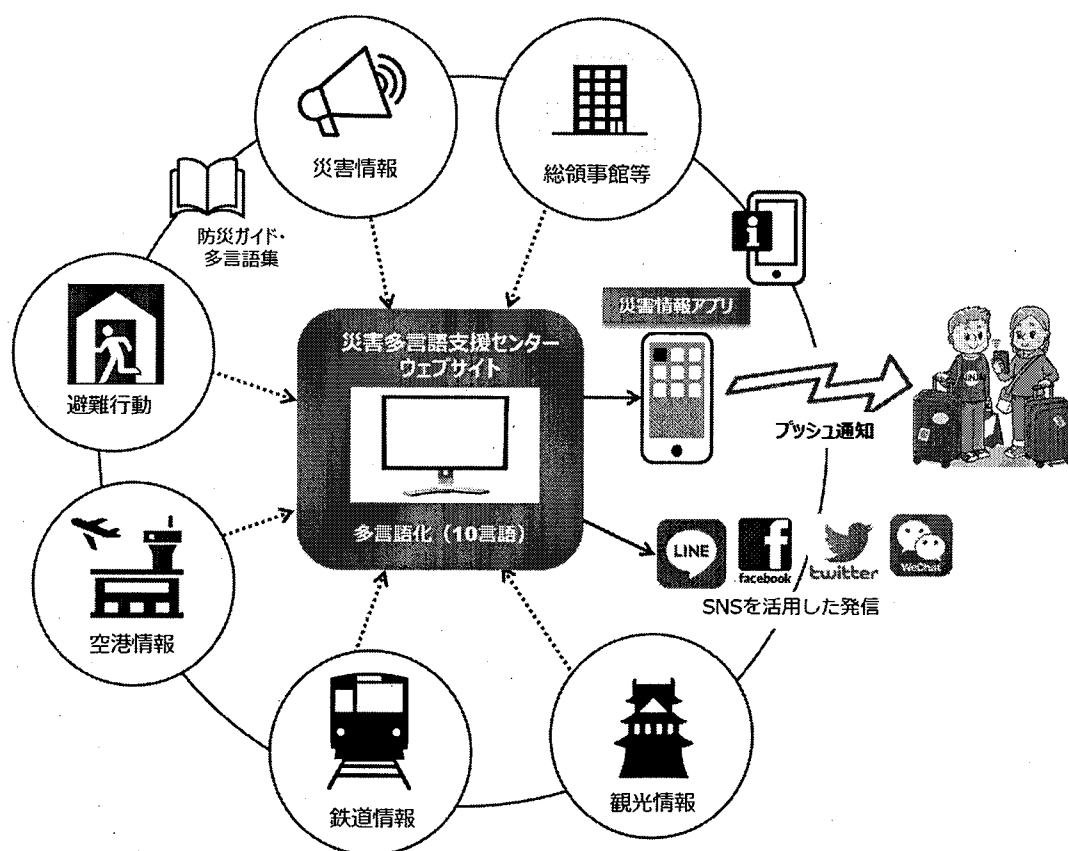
災害情報

総領事館等

防災ガイド・多言語集

避難行動

災害多言語支援センターウェブサイト

多言語化（10言語）

災害情報アプリ

プッシュ通知

LINE

facebook

twitter

WeChat

SNSを活用した発信

空港情報

鉄道情報

観光情報